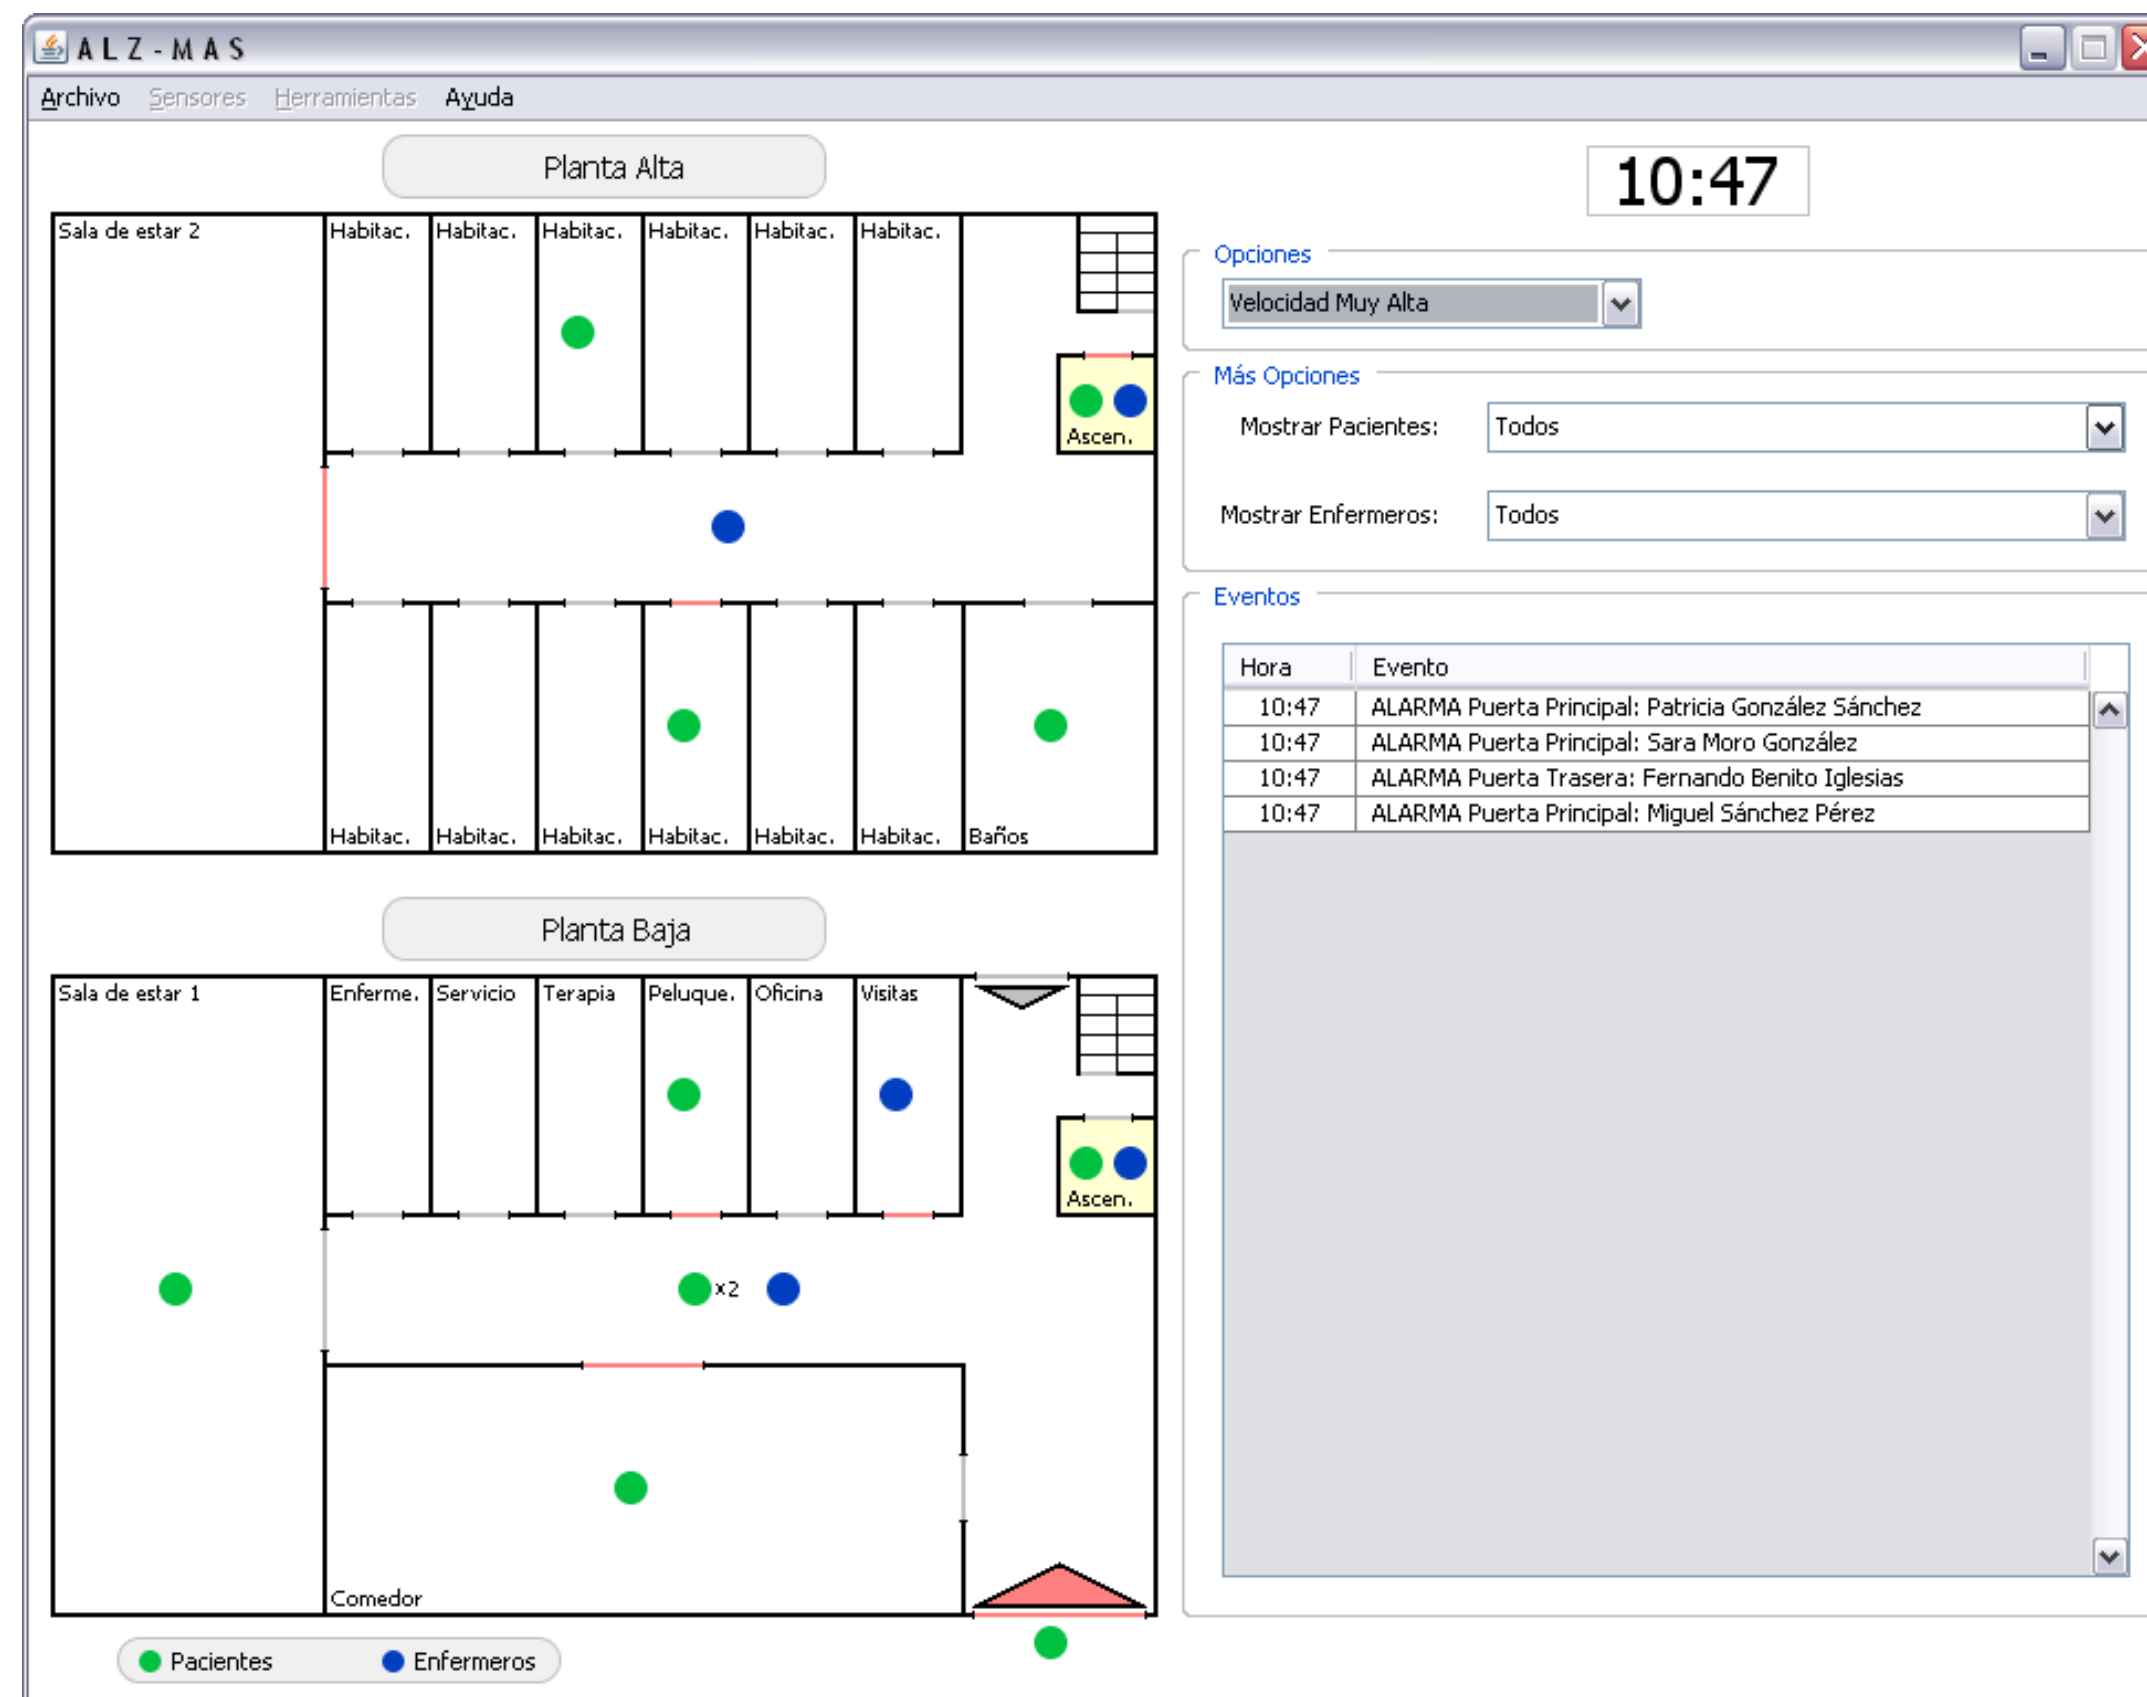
ALZ-MAS

Archivo Sensores Herramientas Ayuda

Planta Alta

10:47

Sala de estar 2

Habitac. Habitac. Habitac. Habitac. Habitac. Habitac.

Ascen.

Habitac. Habitac. Habitac. Habitac. Habitac. Habitac. Baños

Opciones

Velocidad Muy Alta

Más Opciones

Mostrar Pacientes: Todos

Mostrar Enfermeros: Todos

Eventos

| Hora | Evento |
|---|---|
| 10:47 | ALARMA Puerta Principal: Patricia González Sánchez |
| 10:47 | ALARMA Puerta Principal: Sara Moro González |
| 10:47 | ALARMA Puerta Trasera: Fernando Benito Iglesias |
| 10:47 | ALARMA Puerta Principal: Miguel Sánchez Pérez |

Planta Baja

Sala de estar 1

Enferme. Servicio Terapia Peluque. Oficina Visitas

Ascen.

x2

Comedor

Pacientes Enfermeros